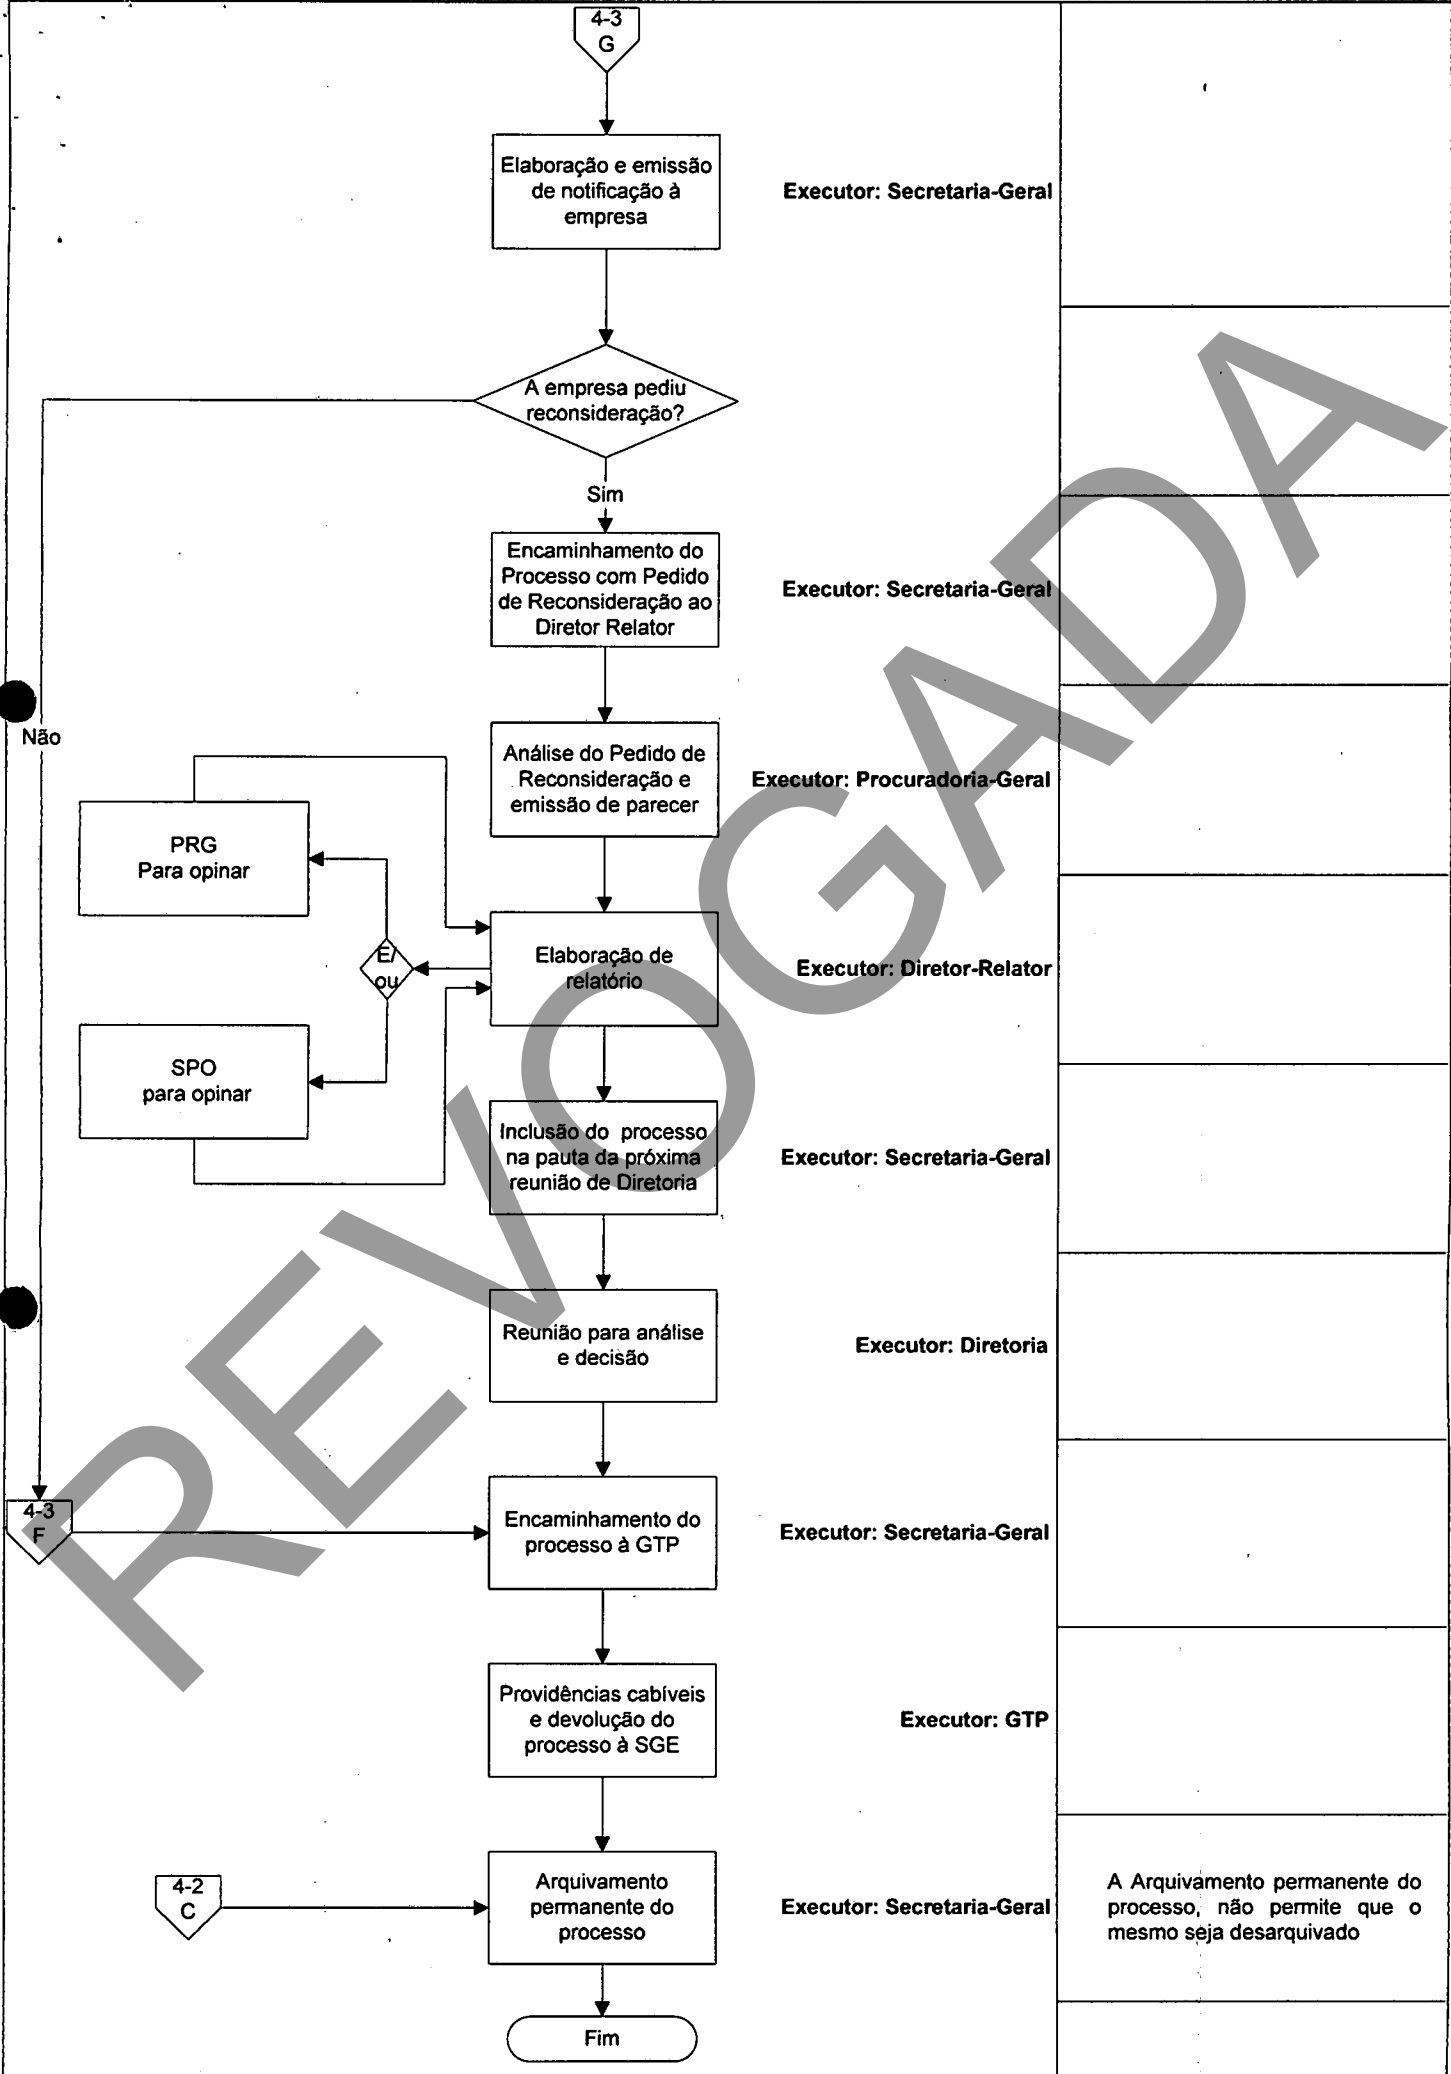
4-3
G

Elaboração e emissão de notificação à empresa

Executor: Secretaria-Geral

A empresa pediu reconsideração?

Sim

Não

Encaminhamento do Processo com Pedido de Reconsideração ao Diretor Relator

Executor: Secretaria-Geral

Análise do Pedido de Reconsideração e emissão de parecer

Executor: Procuradoria-Geral

PRG
Para opinar

E/
ou

Elaboração de relatório

Executor: Diretor-Relator

SPO
para opinar

Inclusão do processo na pauta da próxima reunião de Diretoria

Executor: Secretaria-Geral

Reunião para análise e decisão

Executor: Diretoria

4-3
F

Encaminhamento do processo à GTP

Executor: Secretaria-Geral

Providências cabíveis e devolução do processo à SGE

Executor: GTP

4-2
C

Arquivamento permanente do processo

Executor: Secretaria-Geral

A Arquivamento permanente do processo, não permite que o mesmo seja desarquivado

Fim

REVOGADA